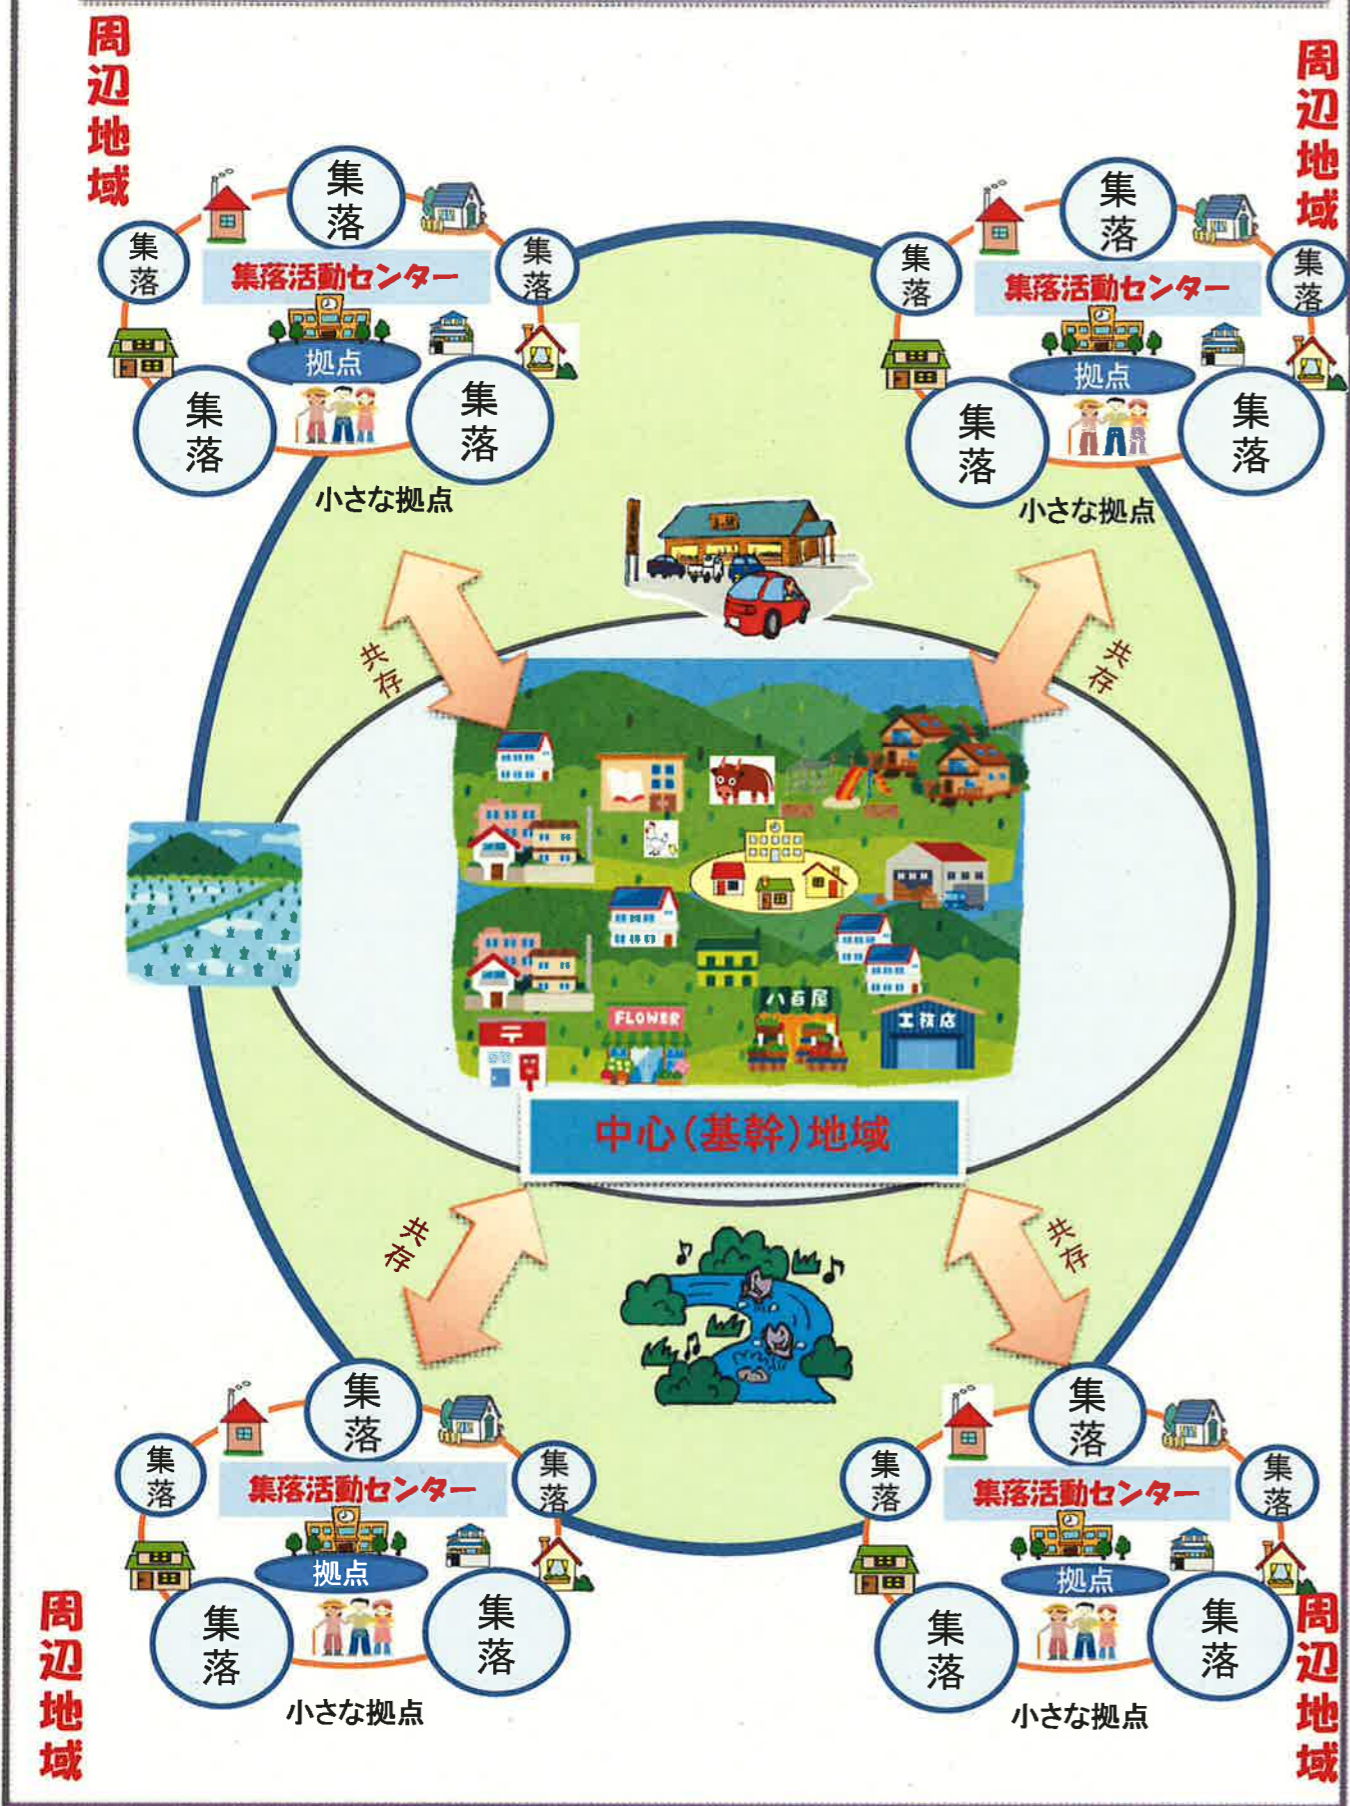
周辺地域

集落
集落
集落
集落活動センター
拠点
集落
集落
小さな拠点

周辺地域

集落
集落
集落
集落活動センター
拠点
集落
集落
小さな拠点

共存
共存

中心(基幹)地域

八百屋
FLOWER
工技店

共存
共存

集落
集落
集落
集落活動センター
拠点
集落
集落
小さな拠点

周辺地域

集落
集落
集落
集落活動センター
拠点
集落
集落
小さな拠点

周辺地域